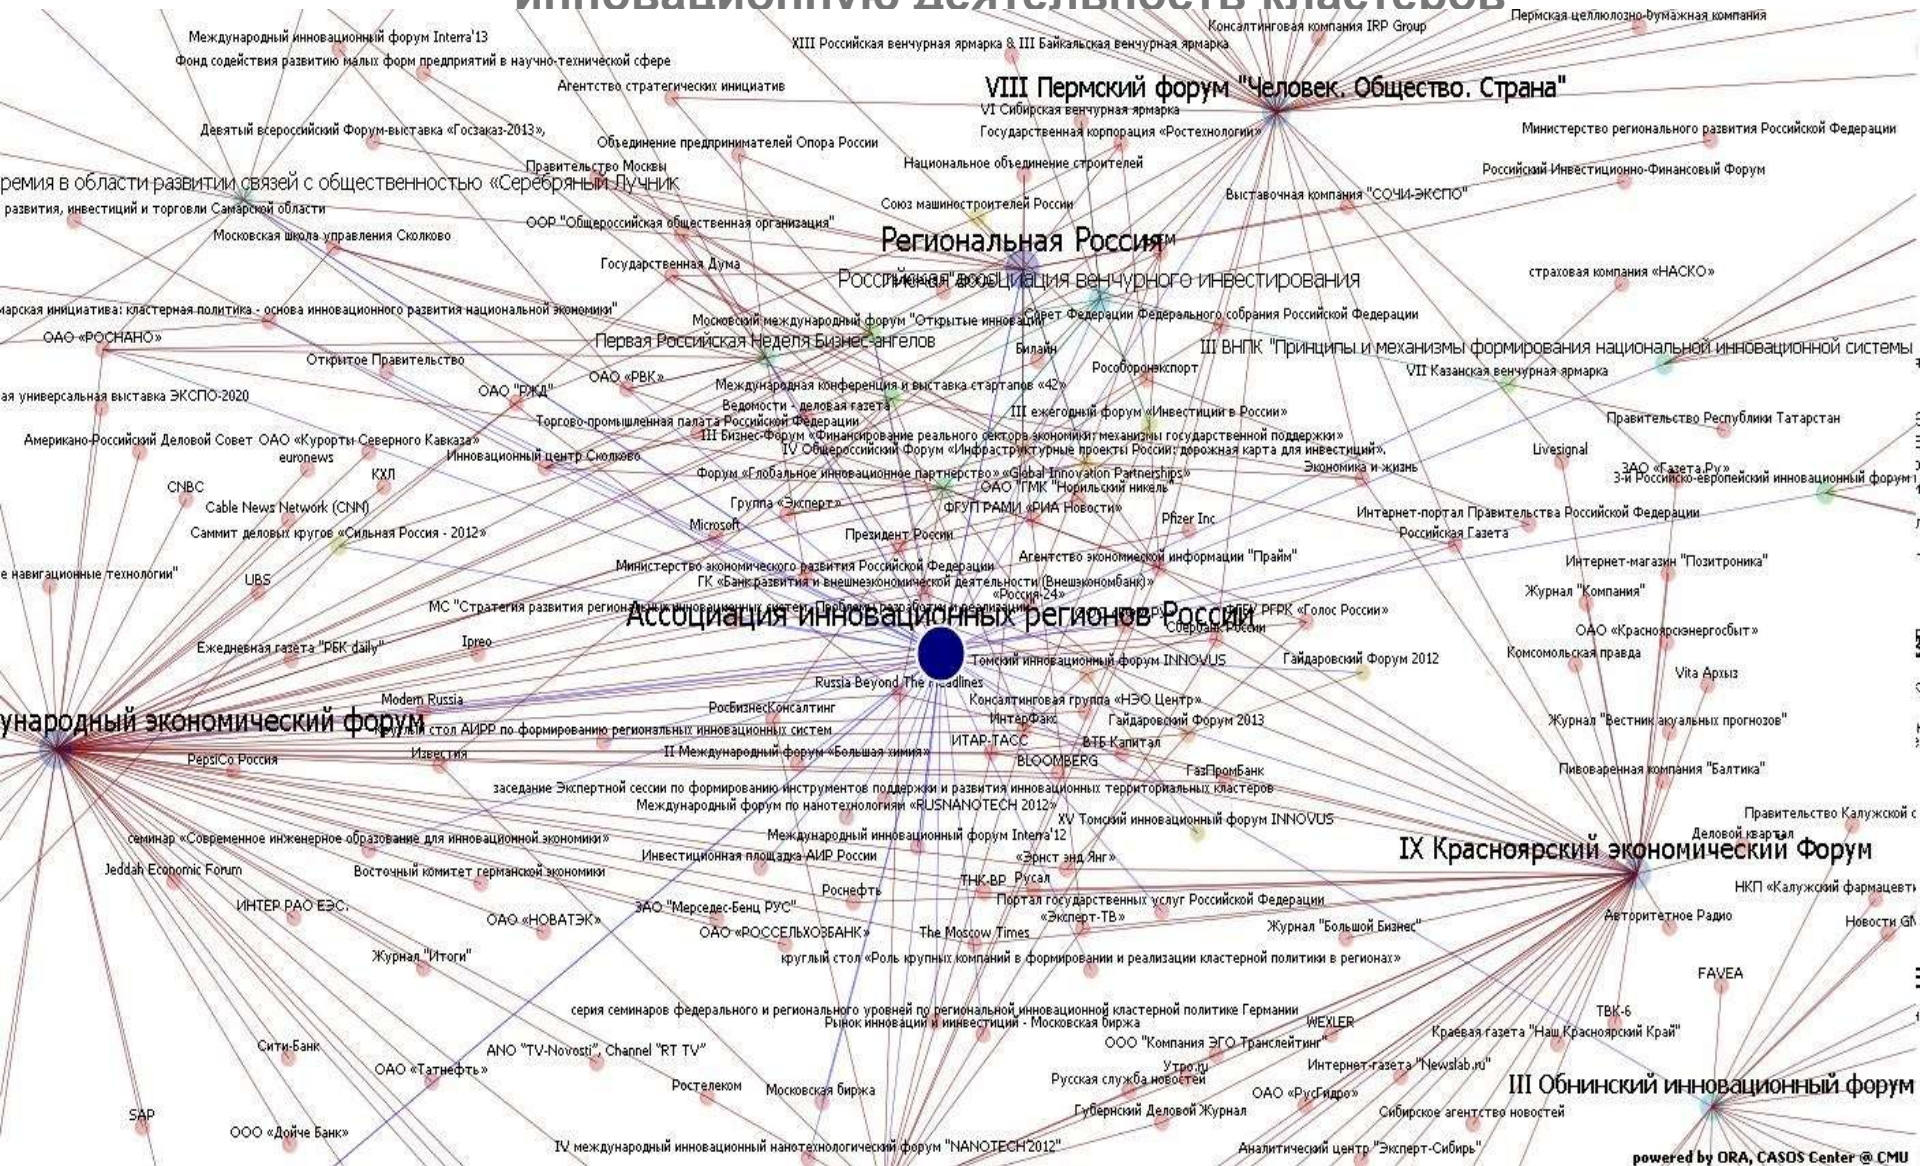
инновационную деятельность кластеров
Консалтинговая компания IRP Group
Пермская целлюлозно-бумажная компания
Международный инновационный форум Interra'13
XIII Российская венчурная ярмарка & III Байкальская венчурная ярмарка
Фонд содействия развитию малых форм предприятий в научно-технической сфере
Агентство стратегических инициатив
VIII Пермский форум "Человек. Общество. Страна"
VI Сибирская венчурная ярмарка
Девятый всероссийский Форум-выставка «Госзаказ-2013»
Государственная корпорация «Ростехнологии»
Министерство регионального развития Российской Федерации
Объединение предпринимателей Опора России
Правительство Москвы
Национальное объединение строителей
Российский Инвестиционно-Финансовый Форум
ремия в области развития связей с общественностью «Серебряный Лучник
Выставочная компания "СОЧИ-ЭКСПО"
развития, инвестиций и торговли Самарской области
Союз машиностроителей России
ООР "Общероссийская общественная организация"
Московская школа управления Сколково
Региональная Россия
Государственная Дума
Российская ассоциация венчурного инвестирования
страховая компания «НАСКО»
марская инициатива: кластерная политика - основа инновационного развития национальной экономики"
Московский международный форум "Открытые инновации"
Совет Федерации Федерального собрания Российской Федерации
ОАО «РОСНАНО»
Первая Российская Неделя Бизнес-ангелов
Билайн
III ВНПК "Принципы и механизмы формирования национальной инновационной системы
Открытое Правительство
Рособоронэкспорт
VII Казанская венчурная ярмарка
ОАО «РВК»
ая универсальная выставка ЭКСПО-2020
ОАО "РЖД"
Международная конференция и выставка стартапов «42»
Ведомости - деловая газета
III ежегодный форум «Инвестиции в России»
Торгово-промышленная палата Российской Федерации
Правительство Республики Татарстан
Американо-Российский Деловой Совет
ОАО «Курорты Северного Кавказа»
III Бизнес-Форум «Финансирование реального сектора экономики: механизмы государственной поддержки»
IV Общероссийский Форум «Инфраструктурные проекты России: дорожная карта для инвестиций»
euronews
Инновационный центр Сколково
Livesignal
Экономика и жизнь
КХЛ
Форум «Глобальное инновационное партнерство» «Global Innovation Partnerships»
ЗАО «Газета.Ру»
3-й Российско-европейский инновационный форум
CNBC
ОАО "ГМК "Норильский никель"
Cable News Network (CNN)
Группа «Эксперт»
ФГУП РАМИ «РИА Новости»
Интернет-портал Правительства Российской Федерации
Microsoft
Pfizer Inc
Саммит деловых кругов «Сильная Россия - 2012»
Президент России
Российская Газета
Агентство экономической информации "Прайм"
е навигационные технологии"
Министерство экономического развития Российской Федерации
Интернет-магазин "Позитроника"
UBS
ГК «Банк развития и внешнеэкономической деятельности (Внешэкономбанк)»
«Россия-24»
Журнал "Компания"
МС "Стратегия развития регионов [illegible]"
ФГБУ РГРК «Голос России»
Ассоциация инновационных регионов России
Сбербанк России
ОАО «Красноярскэнергосбыт»
Ежедневная газета "РБК daily"
Ipreo
Комсомольская правда
Томский инновационный форум INNOVUS
Гайдаровский Форум 2012
Russia Beyond The Headlines
Vita Архыз
Modern Russia
Консалтинговая группа «НЭО Центр»
РосБизнесКонсалтинг
ународный экономический форум
ИнтерФакс
Гайдаровский Форум 2013
Журнал "Вестник акуальных прогнозов"
Круглый стол АИРР по формированию региональных инновационных систем
ИТАР-ТАСС
ВТБ Капитал
II Международный форум «Большая химия»
PepsiCo Россия
Известия
BLOOMBERG
Пивоваренная компания "Балтика"
ГазПромБанк
заседание Экспертной сессии по формированию инструментов поддержки и развития инновационных территориальных кластеров
Международный форум по нанотехнологиям «RUSNANOTECH 2012»
Правительство Калужской о
XV Томский инновационный форум INNOVUS
семинар «Современное инженерное образование для инновационной экономики»
Международный инновационный форум Interra'12
Деловой квартал
Инвестиционная площадка АИР России
IX Красноярский экономический Форум
Jeddah Economic Forum
«Эрнст энд Янг»
Восточный комитет германской экономики
ТНК-ВР
Руслан
НКП «Калужский фармацевт
Роснефть
ИНТЕР РАО ЕЭС
Портал государственных услуг Российской Федерации
ЗАО "Мерседес-Бенц РУС"
Авторитетное Радио
«Эксперт-ТВ»
ОАО «НОВАТЭК»
Новости GN
Журнал "Большой Бизнес"
ОАО «РОССЕЛЬХОЗБАНК»
The Moscow Times
Журнал "Итоги"
круглый стол «Роль крупных компаний в формировании и реализации кластерной политики в регионах»
FAVEA
серия семинаров федерального и регионального уровней по региональной инновационной кластерной политике Германии
ТВК-6
Рынок инноваций и инвестиций - Московская биржа
WEXLER
Краевая газета "Наш Красноярский Край"
Сити-Банк
ООО "Компания ЭГО Транслейтинг"
АНО "TV-Novosti", Channel "RT TV"
Интернет-газета "Newslab.ru"
ОАО «Татнефть»
Утро.ru
Русская служба новостей
III Обнинский инновационный форум
Ростелеком
Московская биржа
ОАО «РусГидро»
SAP
Губернский Деловой Журнал
Сибирское агентство новостей
ООО «Дойче Банк»
IV международный инновационный нанотехнологический форум "NANOTECH'2012"
Аналитический центр "Эксперт-Сибирь"
powered by ORA, CASOS Center @ CMU